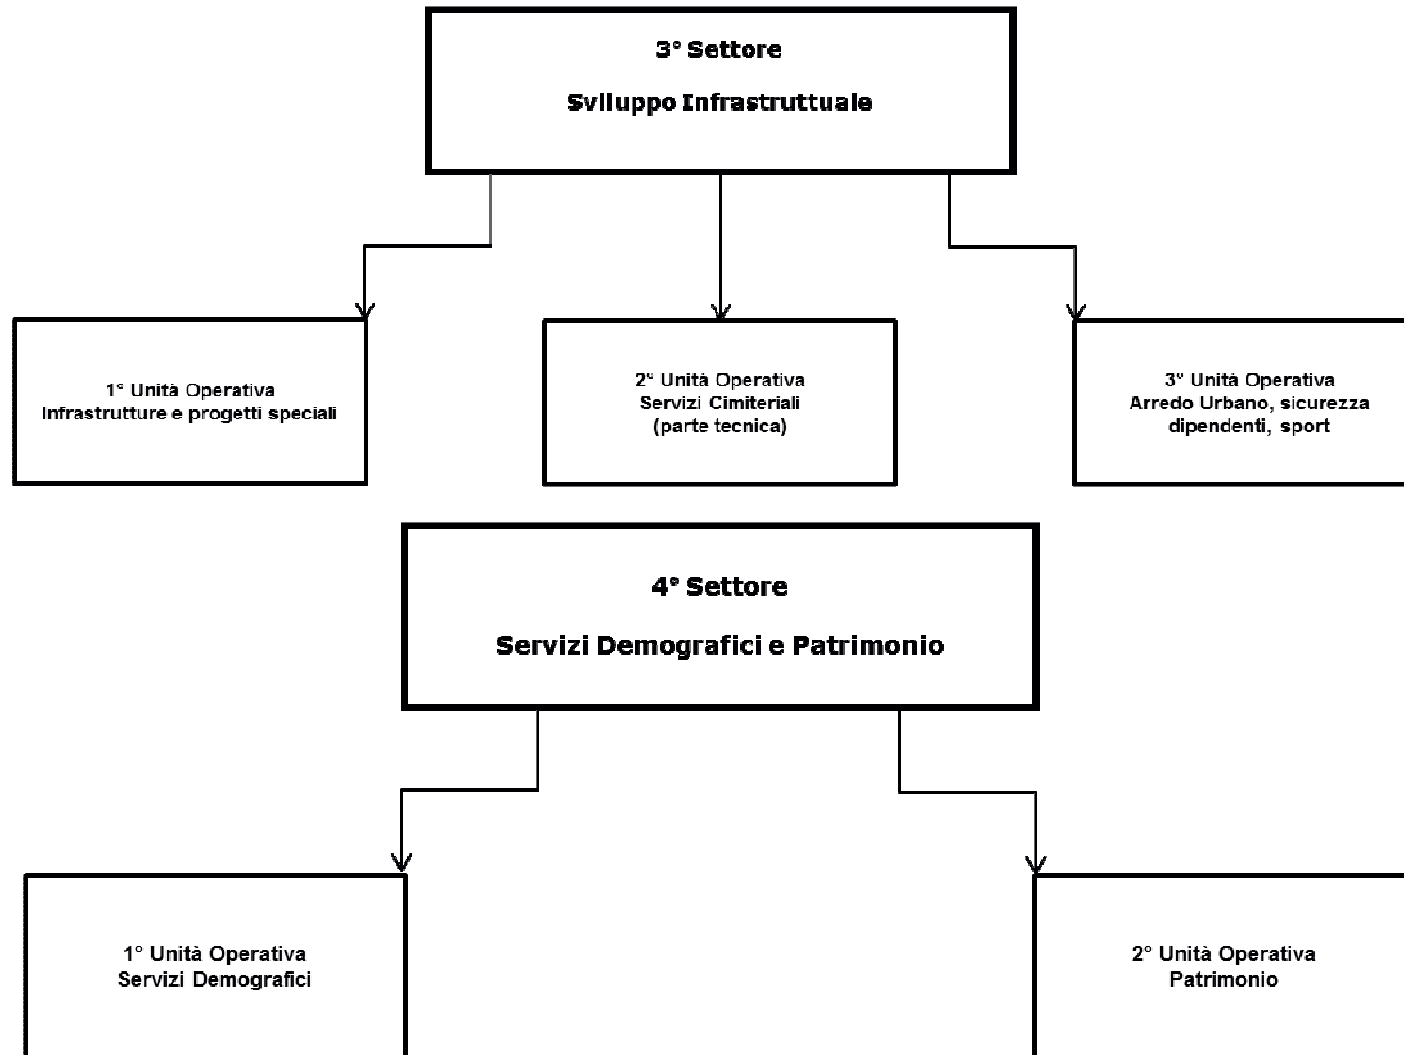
3° Settore

Sviluppo Infrastruttuale

1° Unità Operativa
Infrastrutture e progetti speciali

2° Unità Operativa
Servizi Cimiteriali
(parte tecnica)

3° Unità Operativa
Arredo Urbano, sicurezza dipendenti, sport

4° Settore

Servizi Demografici e Patrimonio

1° Unità Operativa
Servizi Demografici

2° Unità Operativa
Patrimonio